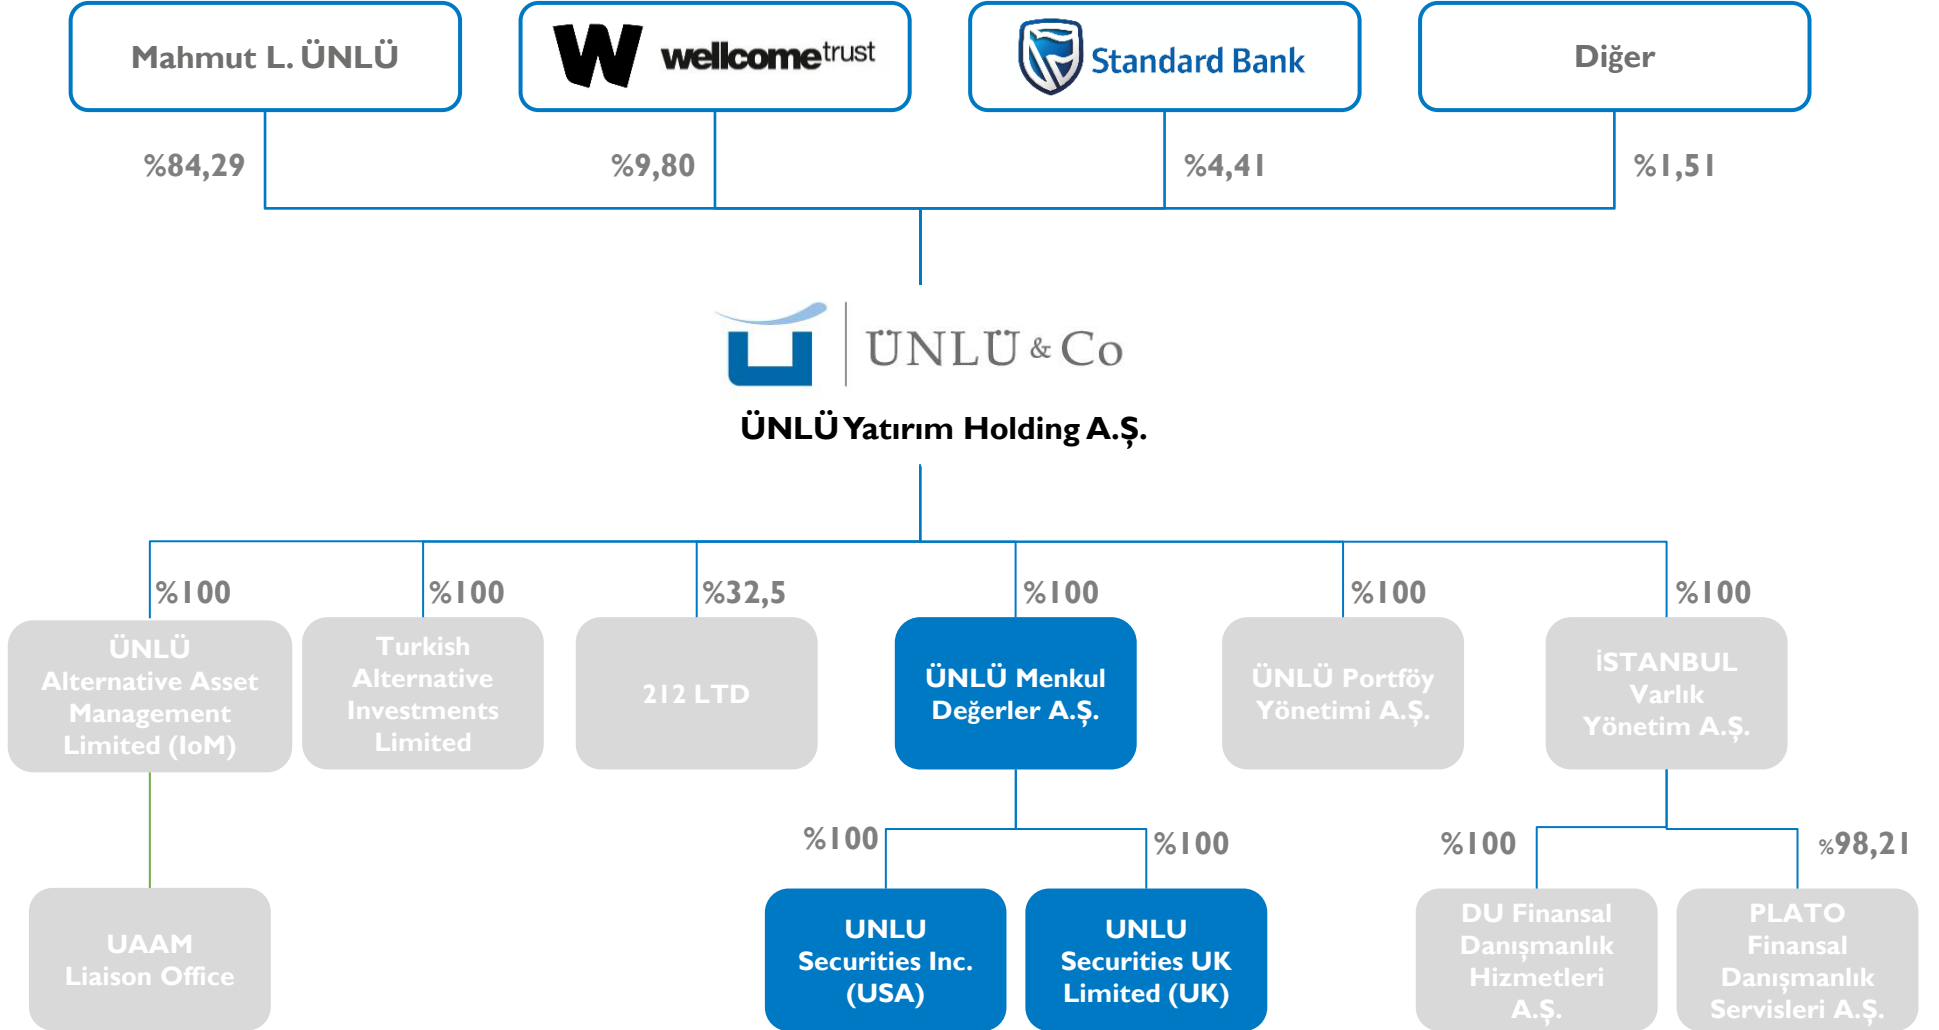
Mahmut L. ÜNLÜ

W wellcome trust

Standard Bank

Diğer

%84,29

%9,80

%4,41

%1,51

ÜNLÜ & Co

ÜNLÜ Yatırım Holding A.Ş.

%100

ÜNLÜ Alternative Asset Management Limited (IoM)

%100

Turkish Alternative Investments Limited

%32,5

212 LTD

%100

ÜNLÜ Menkul Değerler A.Ş.

%100

ÜNLÜ Portföy Yönetimi A.Ş.

%100

İSTANBUL Varlık Yönetim A.Ş.

UAAM Liaison Office

%100

UNLU Securities Inc. (USA)

%100

UNLU Securities UK Limited (UK)

%100

DU Finansal Danışmanlık Hizmetleri A.Ş.

%98,21

PLATO Finansal Danışmanlık Servisleri A.Ş.